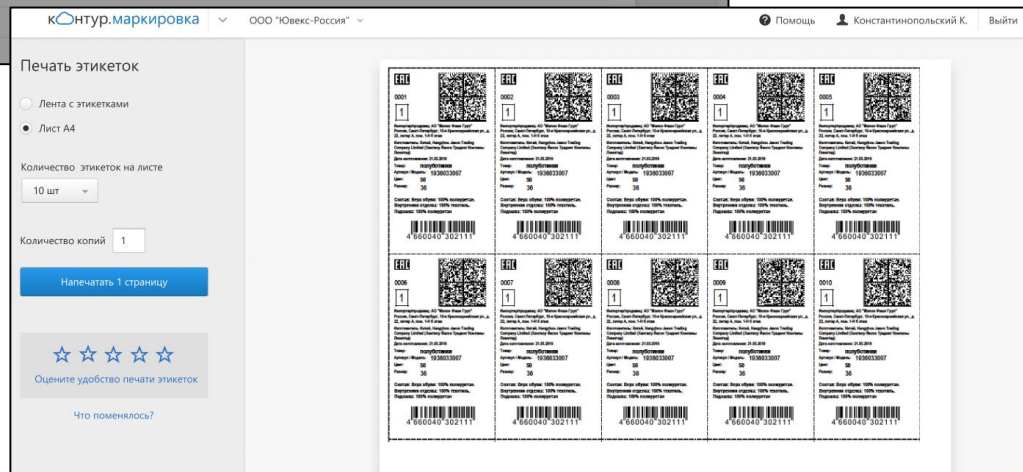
контур.маркировка ООО "Ювекс-Россия" Помощь Константинопольский К. Выйти

Печать этикеток

Лента с этикетками

Лист А4

Количество этикеток на листе

10 шт

Количество копий 1

Напечатать 1 страницу

☆☆☆☆☆

Оцените удобство печати этикеток

Что поменялось?

0001
1
Товар: полуботинки
Артикул / Модель: 1936033007
Цвет: 50
Размер: 38
Состав: Верх обуви: 100% полиэстер. Внутренняя отделка: 100% текстиль. Подошва: 100% полиуретан
4 660040 302111

0002
1
Товар: полуботинки
Артикул / Модель: 1936033007
Цвет: 50
Размер: 38
4 660040 302111

0003
1
Товар: полуботинки
Артикул / Модель: 1936033007
Цвет: 50
Размер: 38
4 660040 302111

0004
1
Товар: полуботинки
Артикул / Модель: 1936033007
Цвет: 50
Размер: 38
4 660040 302111

0005
1
Товар: полуботинки
Артикул / Модель: 1936033007
Цвет: 50
Размер: 38
4 660040 302111

0006
1
Товар: полуботинки
Артикул / Модель: 1936033007
Цвет: 50
Размер: 38
4 660040 302111

0007
1
Товар: полуботинки
Артикул / Модель: 1936033007
Цвет: 50
Размер: 38
4 660040 302111

0008
1
Товар: полуботинки
Артикул / Модель: 1936033007
Цвет: 50
Размер: 38
4 660040 302111

0009
1
Товар: полуботинки
Артикул / Модель: 1936033007
Цвет: 50
Размер: 38
4 660040 302111

0010
1
Товар: полуботинки
Артикул / Модель: 1936033007
Цвет: 50
Размер: 38
4 660040 302111